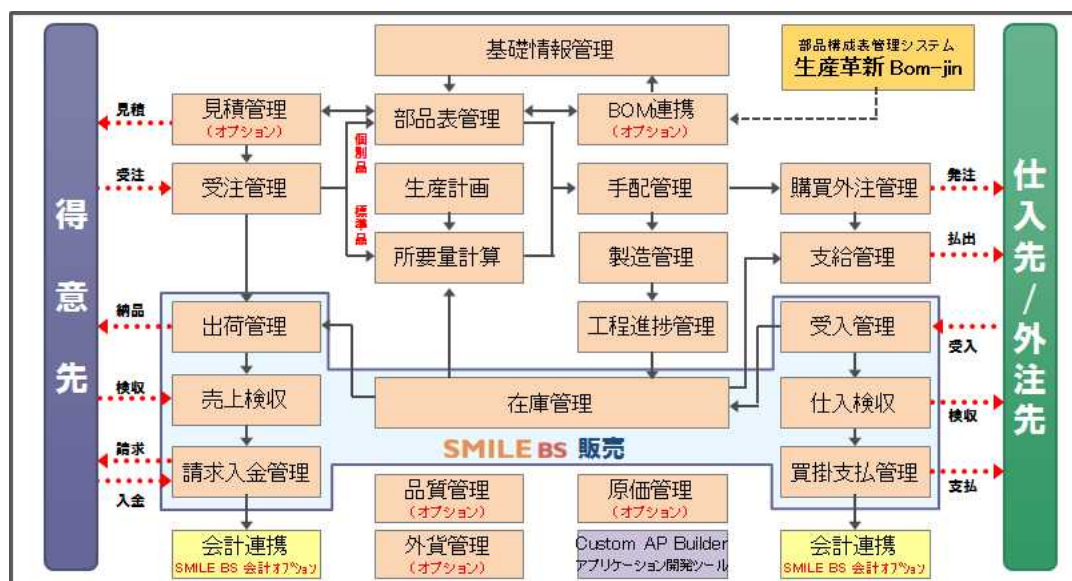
得意先

見積
受注
納品
検収
請求
入金

基礎情報管理

部品構成表管理システム
生産革新 Bom-jin

見積管理
(オプション)

部品表管理

BOM連携
(オプション)

個別品
標準品

受注管理

生産計画

手配管理

購買外注管理

所要量計算

製造管理

支給管理

出荷管理

工程進捗管理

受入管理

売上検収

在庫管理

仕入検収

SMILE BS 販売

請求入金管理

買掛支払管理

品質管理
(オプション)

原価管理
(オプション)

会計連携
SMILE BS 会計オプション

外貨管理
(オプション)

Custom AP Builder
アプリケーション開発ツール

会計連携
SMILE BS 会計オプション

発注
払出
受入
検収
支払

仕入先/外注先